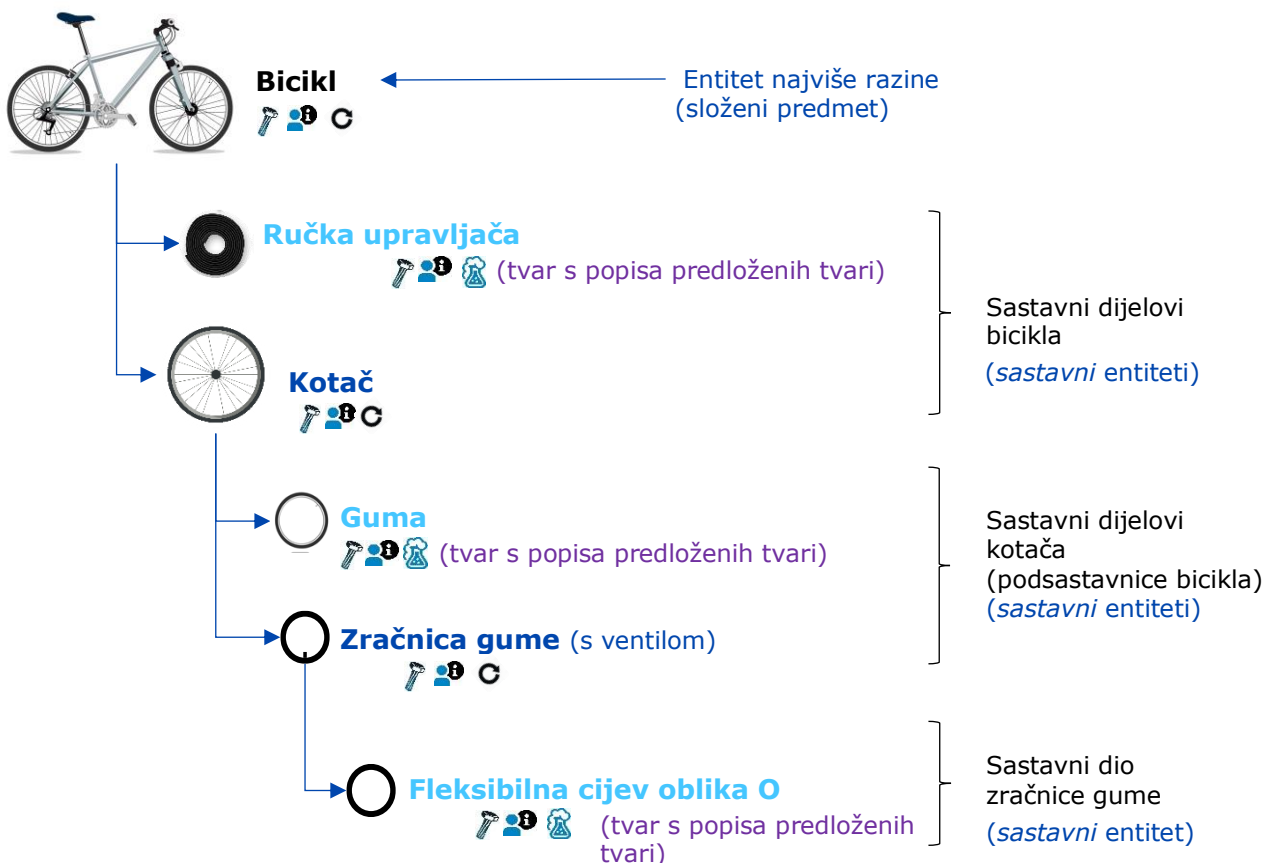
Bicikl

Entitet najviše razine (složeni predmet)

Ručka upravljača

(tvar s popisa predloženih tvari)

Sastavni dijelovi bicikla

(*sastavni* entiteti)

Kotač

Guma

(tvar s popisa predloženih tvari)

Sastavni dijelovi kotača (podsastavnice bicikla) (*sastavni* entiteti)

Zračnica gume (s ventilom)

Fleksibilna cijev oblika O

(tvar s popisa predloženih tvari)

Sastavni dio zračnice gume

(*sastavni* entitet)